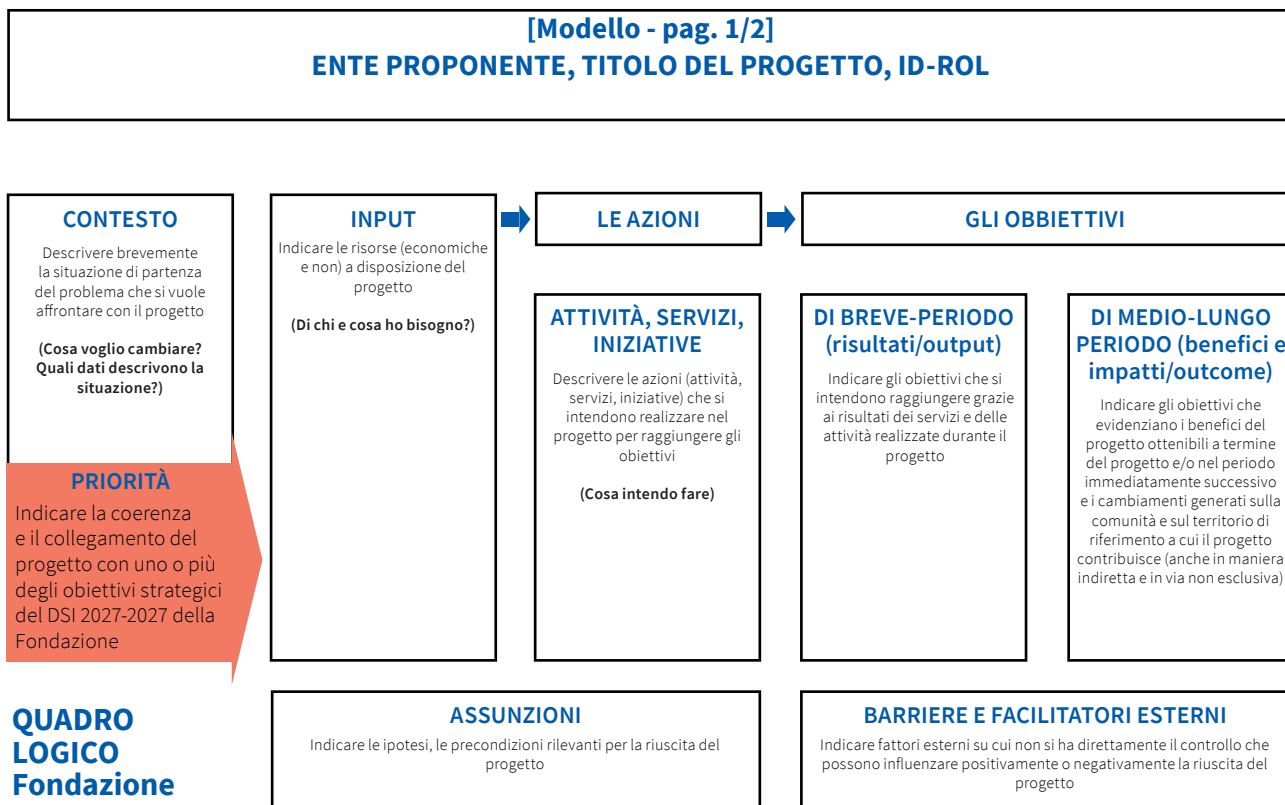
[Modello - pag. 1/2]
ENTE PROPONENTE, TITOLO DEL PROGETTO, ID-ROL

CONTESTO
Descrivere brevemente la situazione di partenza del problema che si vuole affrontare con il progetto

(Cosa voglio cambiare? Quali dati descrivono la situazione?)

PRIORITÀ
Indicare la coerenza e il collegamento del progetto con uno o più degli obiettivi strategici del DSI 2027-2027 della Fondazione

INPUT
Indicare le risorse (economiche e non) a disposizione del progetto

(Di chi e cosa ho bisogno?)

LE AZIONI

ATTIVITÀ, SERVIZI, INIZIATIVE
Descrivere le azioni (attività, servizi, iniziative) che si intendono realizzare nel progetto per raggiungere gli obiettivi

(Cosa intendo fare)

GLI OBBIETTIVI

DI BREVE-PERIODO (risultati/output)
Indicare gli obiettivi che si intendono raggiungere grazie ai risultati dei servizi e delle attività realizzate durante il progetto

DI MEDIO-LUNGO PERIODO (benefici e impatti/outcome)
Indicare gli obiettivi che evidenziano i benefici del progetto ottenibili a termine del progetto e/o nel periodo immediatamente successivo e i cambiamenti generati sulla comunità e sul territorio di riferimento a cui il progetto contribuisce (anche in maniera indiretta e in via non esclusiva)

QUADRO LOGICO Fondazione

ASSUNZIONI
Indicare le ipotesi, le precondizioni rilevanti per la riuscita del progetto

BARRIERE E FACILITATORI ESTERNI
Indicare fattori esterni su cui non si ha direttamente il controllo che possono influenzare positivamente o negativamente la riuscita del progetto